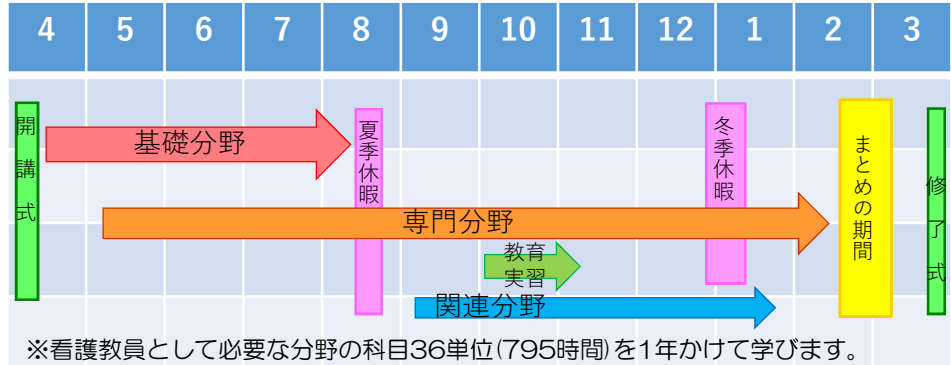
| 4 | 5 | 6 | 7 | 8 | 9 | 10 | 11 | 12 | 1 | 2 | 3 |
|---|---|---|---|---|---|---|---|---|---|---|---|

開講式

基礎分野

夏季休暇

冬季休暇

まとめの期間

修了式

専門分野

教育実習

関連分野

※看護教員として必要な分野の科目36単位(795時間)を1年かけて学びます。